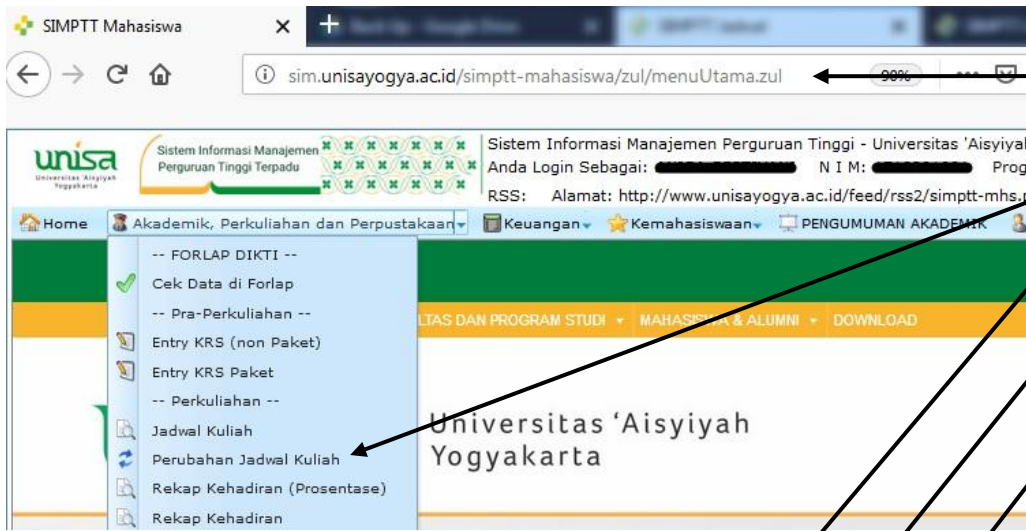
SIMPTT Mahasiswa

sim.unisayogya.ac.id/simptt-mahasiswa/zul/menuUtama.zul

90%

unisa
Universitas 'Aisyiyah Yogyakarta

Sistem Informasi Manajemen Perguruan Tinggi Terpadu

Sistem Informasi Manajemen Perguruan Tinggi - Universitas 'Aisyiyal
Anda Login Sebagai: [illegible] N I M: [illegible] Prog
RSS: Alamat: http://www.unisayogya.ac.id/feed/rss2/simptt-mhs.

Home
Akademik, Perkuliahan dan Perpustakaan
Keuangan
Kemahasiswaan
PENGUMUMAN AKADEMIK

-- FORLAP DIKTI --
Cek Data di Forlap
-- Pra-Perkuliahan --
Entry KRS (non Paket)
Entry KRS Paket
-- Perkuliahan --
Jadwal Kuliah
Perubahan Jadwal Kuliah
Rekap Kehadiran (Prosentase)
Rekap Kehadiran

LTAS DAN PROGRAM STUDI
MAHASISWA & ALUMNI
DOWNLOAD

Universitas 'Aisyiyah
Yogyakarta